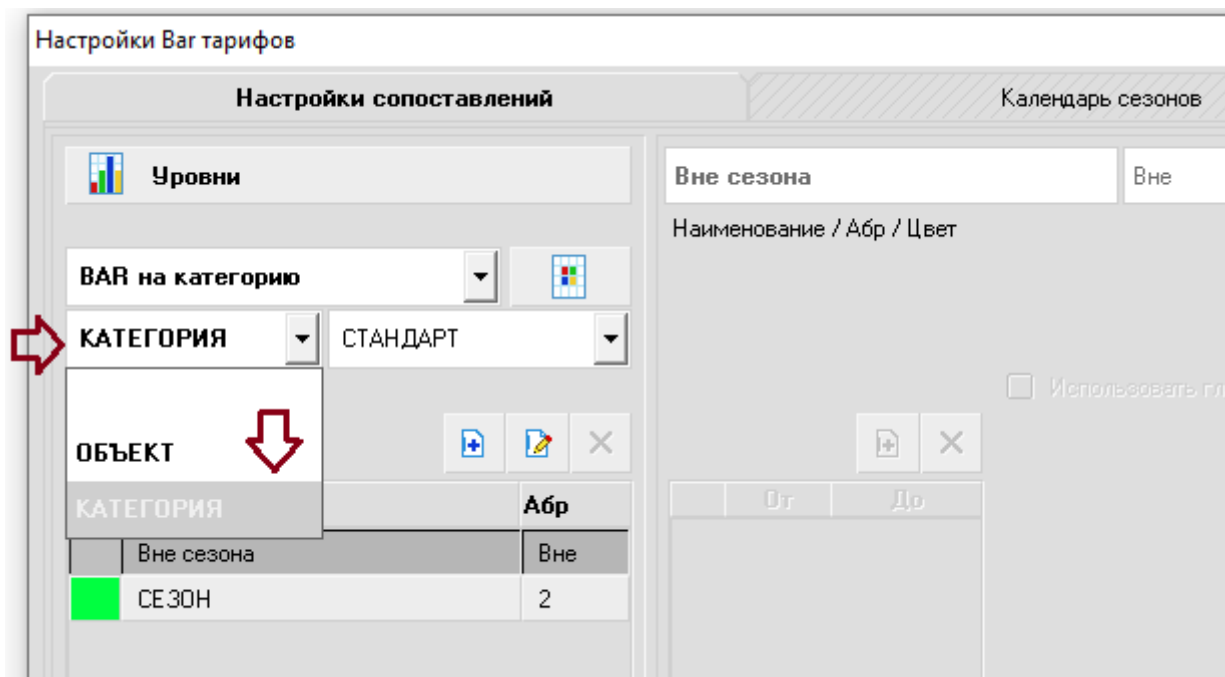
Настройки Bar тарифов

Настройки сопоставлений

Календарь сезонов

Уровни

BAR на категорию

КАТЕГОРИЯ

СТАНДАРТ

ОБЪЕКТ

КАТЕГОРИЯ

| | | Абр |
|---|---|---|
| | Вне сезона | Вне |
| | СЕЗОН | 2 |

Вне сезона

Вне

Наименование / Абр / Цвет

Использовать гл

| От | До |
|---|---|